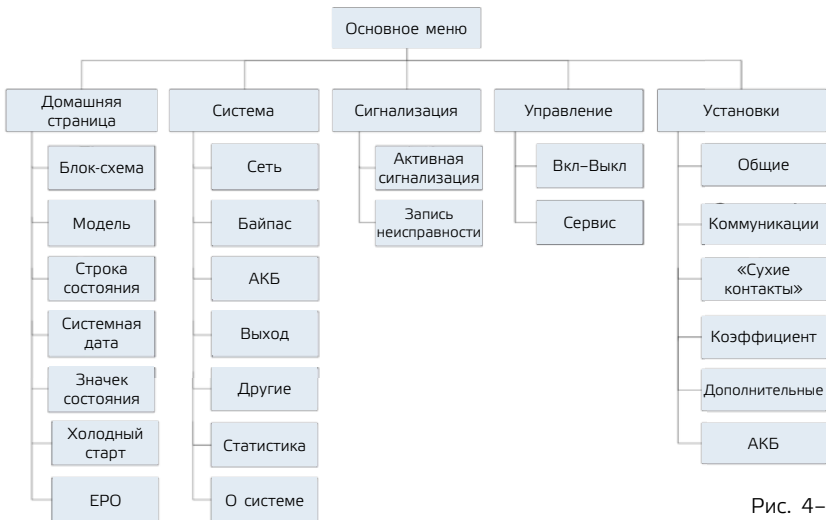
Основное меню

Домашняя страница
Блок-схема
Модель
Строка состояния
Системная дата
Значек состояния
Холодный старт
EPO

Система
Сеть
Байпас
АКБ
Выход
Другие
Статистика
О системе

Сигнализация
Активная сигнализация
Запись неисправности

Управление
Вкл–Выкл
Сервис

Установки
Общие
Коммуникации
«Сухие контакты»
Коэффициент
Дополнительные
АКБ

Рис. 4–